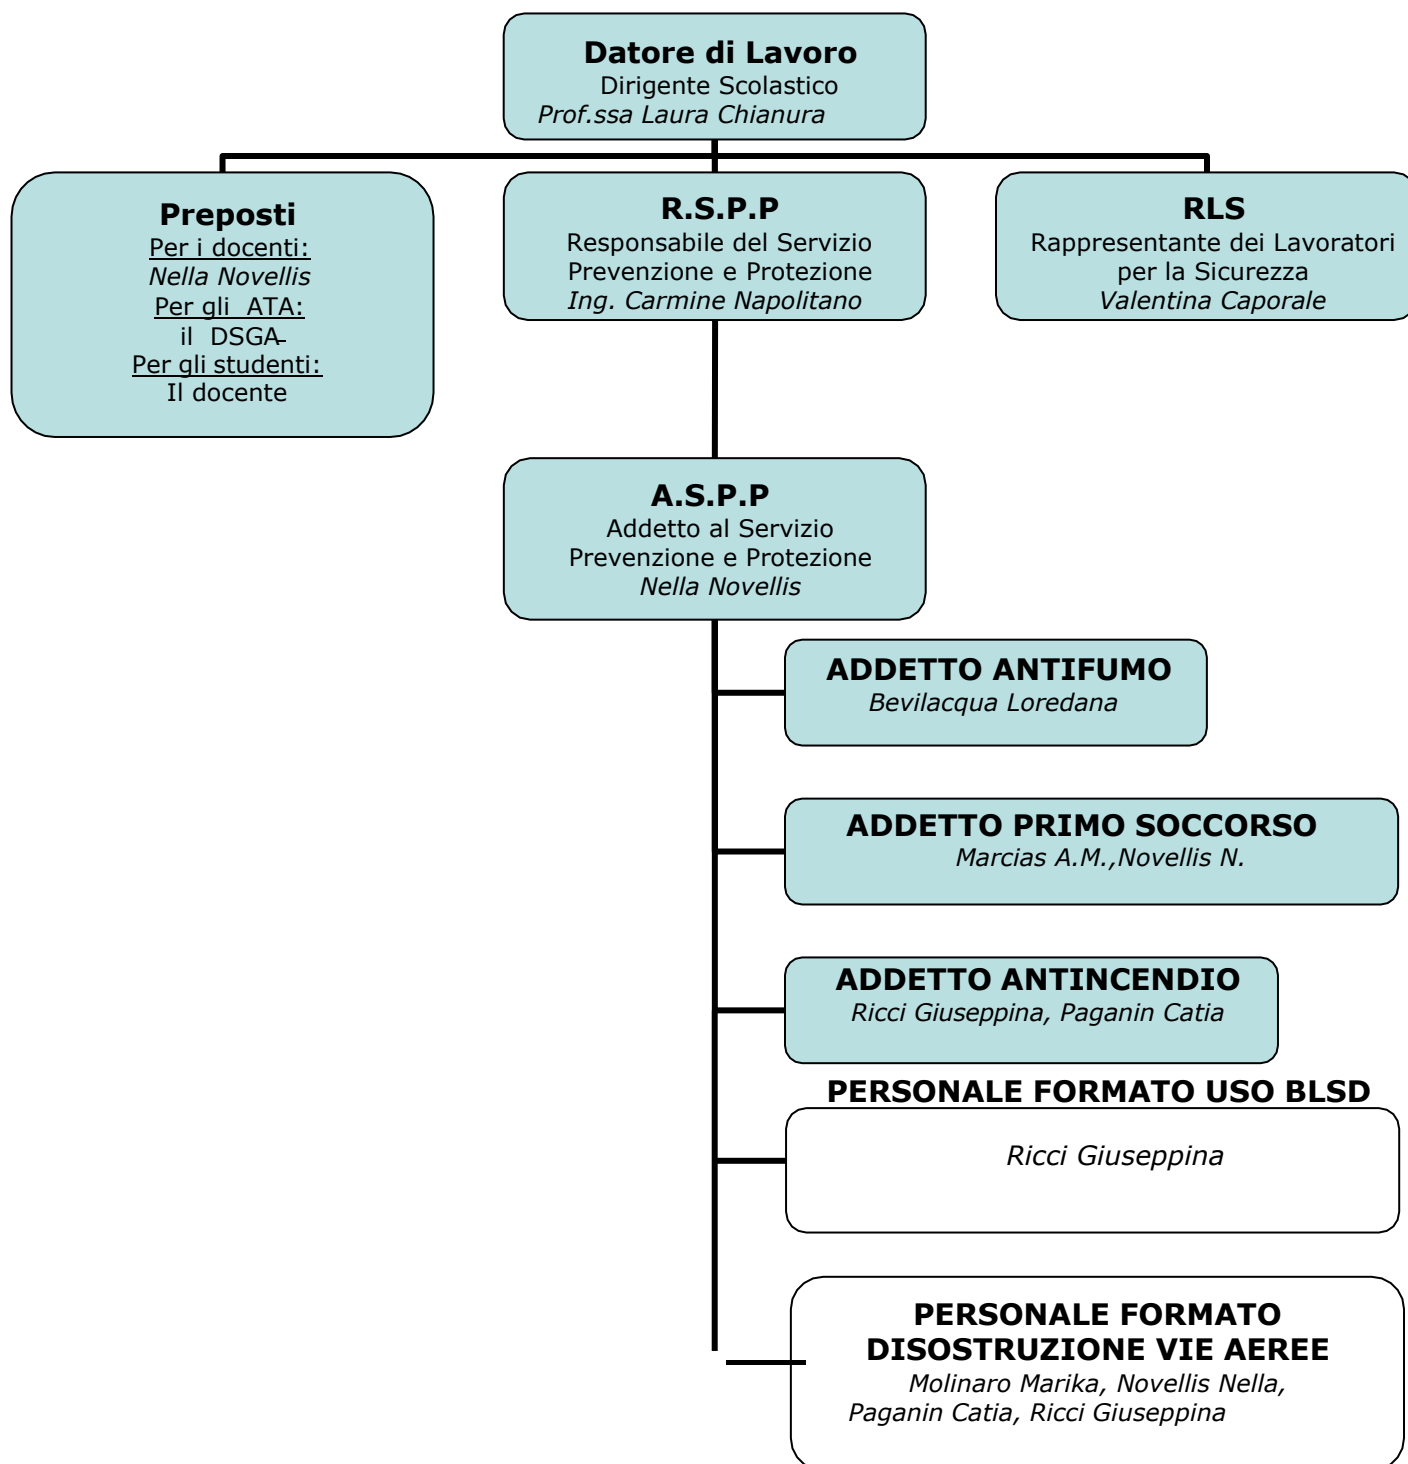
Datore di Lavoro
Dirigente Scolastico
Prof.ssa Laura Chianura

Preposti
Per i docenti:
Nella Novellis
Per gli ATA:
il DSGA
Per gli studenti:
Il docente

R.S.P.P
Responsabile del Servizio Prevenzione e Protezione
Ing. Carmine Napolitano

RLS
Rappresentante dei Lavoratori per la Sicurezza
Valentina Caporale

A.S.P.P
Addetto al Servizio Prevenzione e Protezione
Nella Novellis

ADDETTO ANTIFUMO
Bevilacqua Loredana

ADDETTO PRIMO SOCCORSO
Marcias A.M.,Novellis N.

ADDETTO ANTINCENDIO
Ricci Giuseppina, Paganin Catia

PERSONALE FORMATO USO BLSD
Ricci Giuseppina

PERSONALE FORMATO DISOSTRUZIONE VIE AEREE
Molinaro Marika, Novellis Nella, Paganin Catia, Ricci Giuseppina